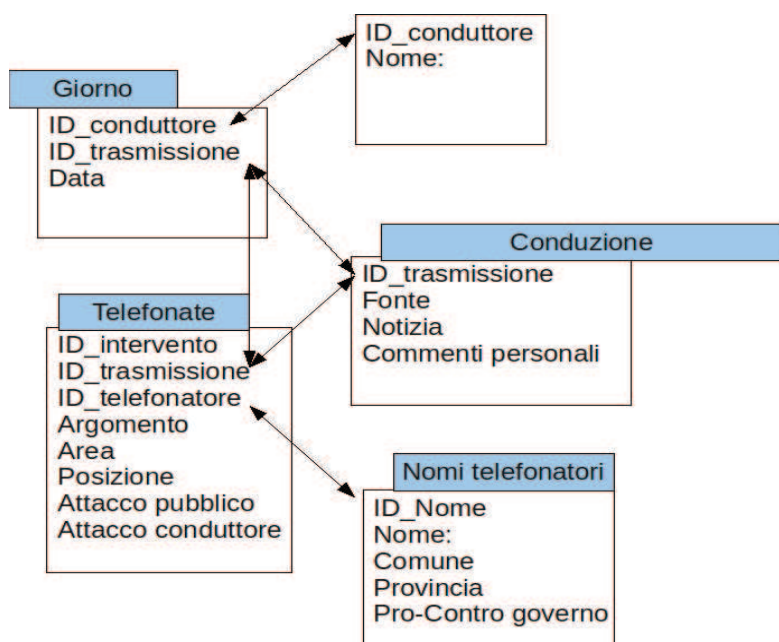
ID_conduttore
Nome:

Giorno
ID_conduttore
ID_trasmissione
Data

Conduzione
ID_trasmissione
Fonte
Notizia
Commenti personali

Telefonate
ID_intervento
ID_trasmissione
ID_telefonatore
Argomento
Area
Posizione
Attacco pubblico
Attacco conduttore

Nomi telefonatori
ID_Nome
Nome:
Comune
Provincia
Pro-Contro governo